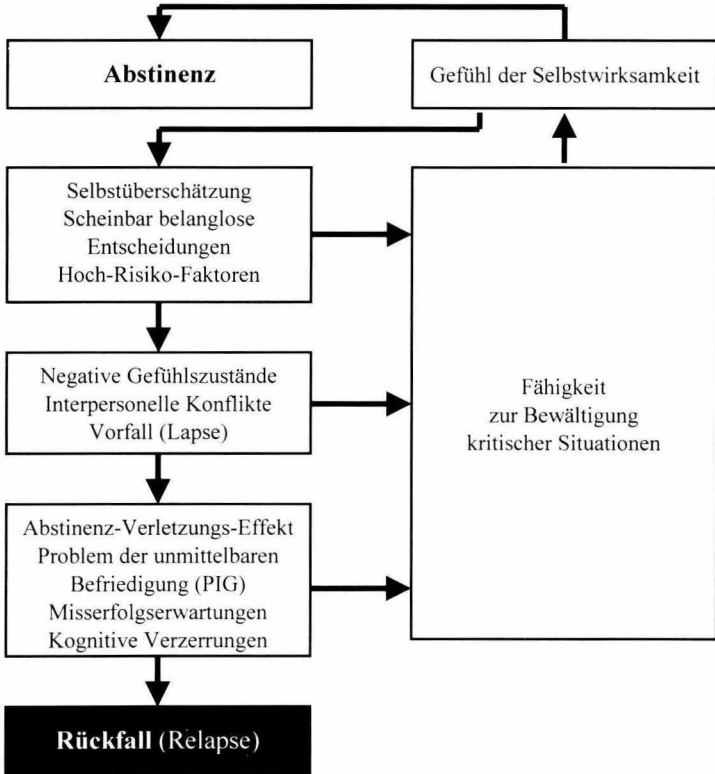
Abstinenz

Gefühl der Selbstwirksamkeit

Selbstüberschätzung
Scheinbar belanglose Entscheidungen
Hoch-Risiko-Faktoren

Negative Gefühlszustände
Interpersonelle Konflikte
Vorfall (Lapse)

Abstinenz-Verletzungs-Effekt
Problem der unmittelbaren Befriedigung (PIG)
Misserfolgserwartungen
Kognitive Verzerrungen

Rückfall (Relapse)

Fähigkeit
zur Bewältigung
kritischer Situationen